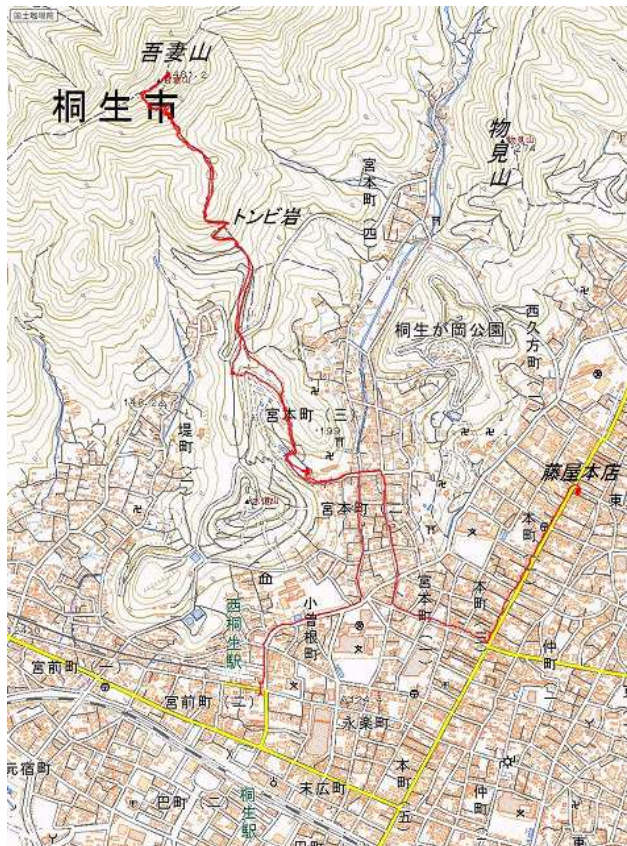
国土地理院

吾妻山

桐生市

物見山

宮本町（四）

トンビ岩

桐生が岡公園

西久方町

宮本町（三）

199

堤町

藤屋本店

宮本町（二）

本町

宮本町（一）

本町

西桐生駅

小曽根町

中町

宮前町（一）

宮前町（二）

永楽町

元宿町

本町

末広町

巴町（二）

桐生駅

中町

五